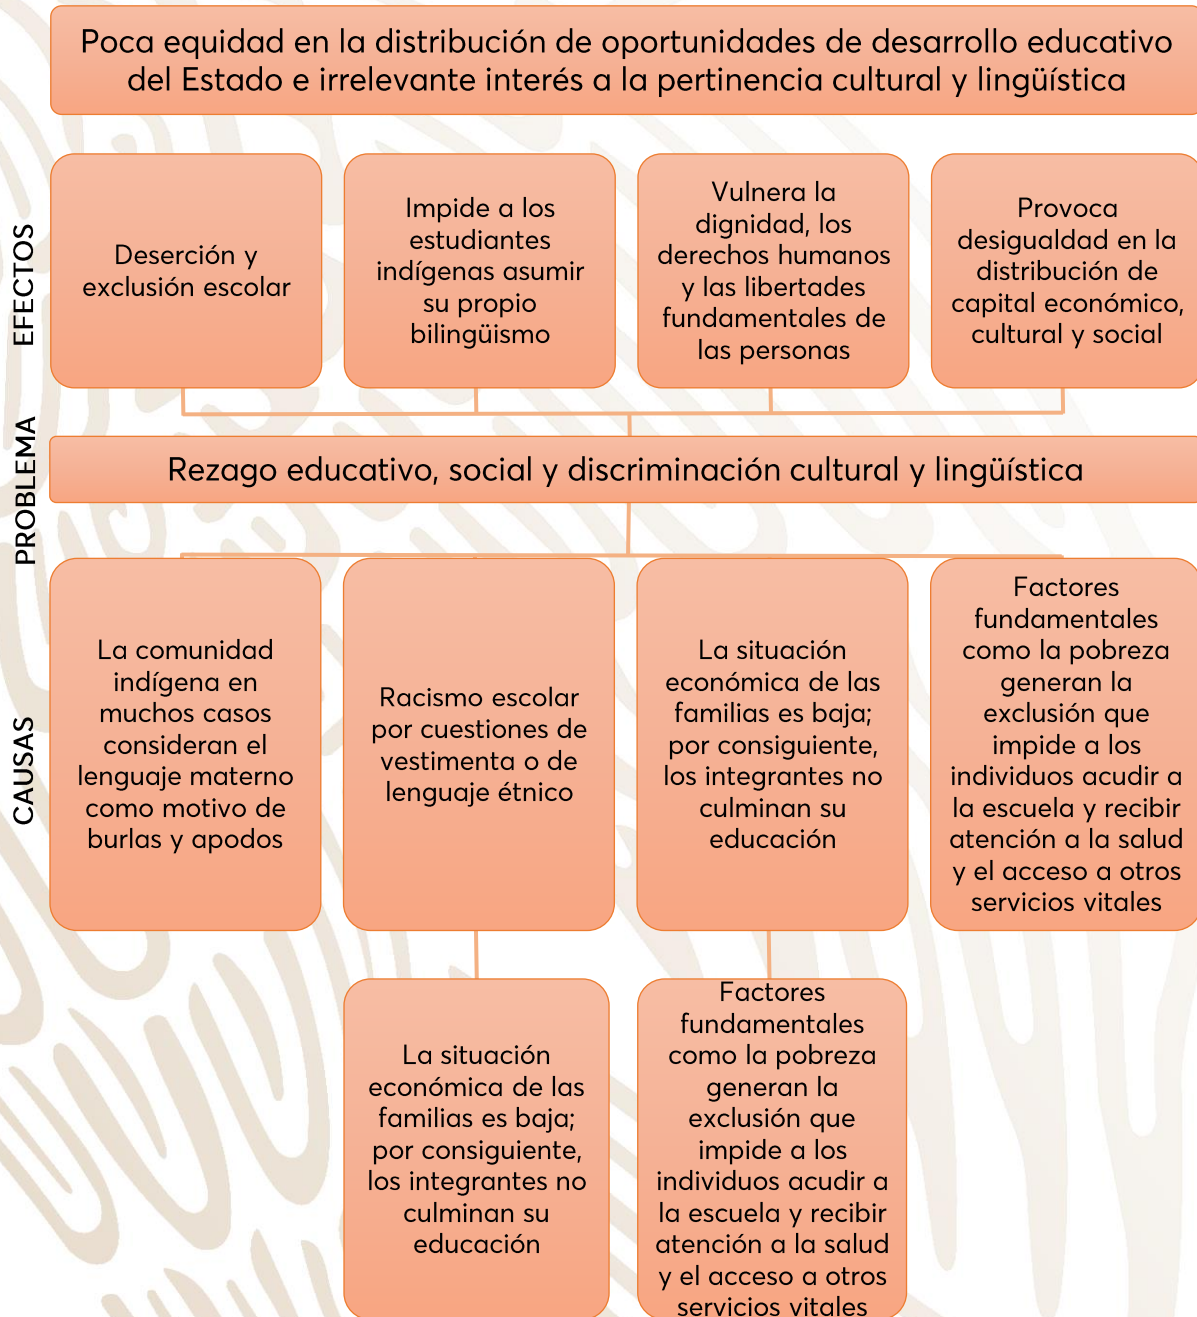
Poca equidad en la distribución de oportunidades de desarrollo educativo del Estado e irrelevante interés a la pertinencia cultural y lingüística

EFECTOS

Deserción y exclusión escolar

Impide a los estudiantes indígenas asumir su propio bilingüismo

Vulnera la dignidad, los derechos humanos y las libertades fundamentales de las personas

Provoca desigualdad en la distribución de capital económico, cultural y social

PROBLEMA

Rezago educativo, social y discriminación cultural y lingüística

CAUSAS

La comunidad indígena en muchos casos consideran el lenguaje materno como motivo de burlas y apodos

Racismo escolar por cuestiones de vestimenta o de lenguaje étnico

La situación económica de las familias es baja; por consiguiente, los integrantes no culminan su educación

Factores fundamentales como la pobreza generan la exclusión que impide a los individuos acudir a la escuela y recibir atención a la salud y el acceso a otros servicios vitales

La situación económica de las familias es baja; por consiguiente, los integrantes no culminan su educación

Factores fundamentales como la pobreza generan la exclusión que impide a los individuos acudir a la escuela y recibir atención a la salud y el acceso a otros servicios vitales